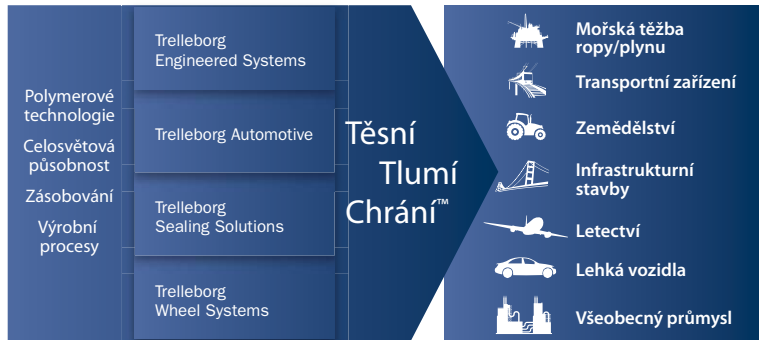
Polymerové technologie

Celosvětová působnost

Zásobování

Výrobní procesy

Trelleborg Engineered Systems

Trelleborg Automotive

Trelleborg Sealing Solutions

Trelleborg Wheel Systems

Těsní
Tlumí
Chrání™

Mořská těžba ropy/plynu

Transportní zařízení

Zemědělství

Infrastrukturní stavby

Letectví

Lehká vozidla

Všeobecný průmysl